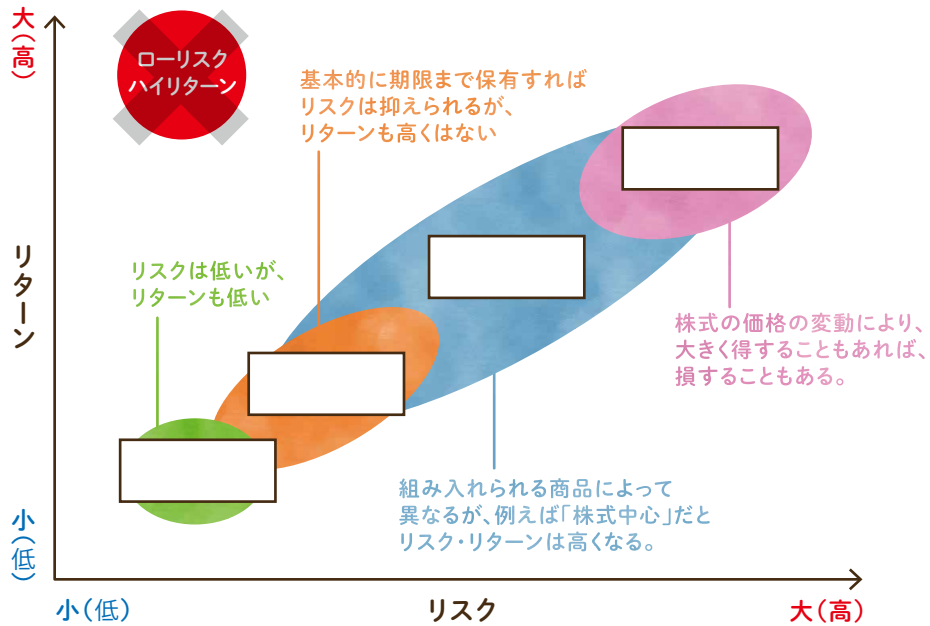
大（高）

ローリスク
ハイリターン

基本的に期限まで保有すれば
リスクは抑えられるが、
リターンも高くはない

リターン

リスクは低いが、
リターンも低い

株式の価格の変動により、
大きく得することもあれば、
損することもある。

組み入れられる商品によって
異なるが、例えば「株式中心」だと
リスク・リターンは高くなる。

小（低）

小（低）

リスク

大（高）